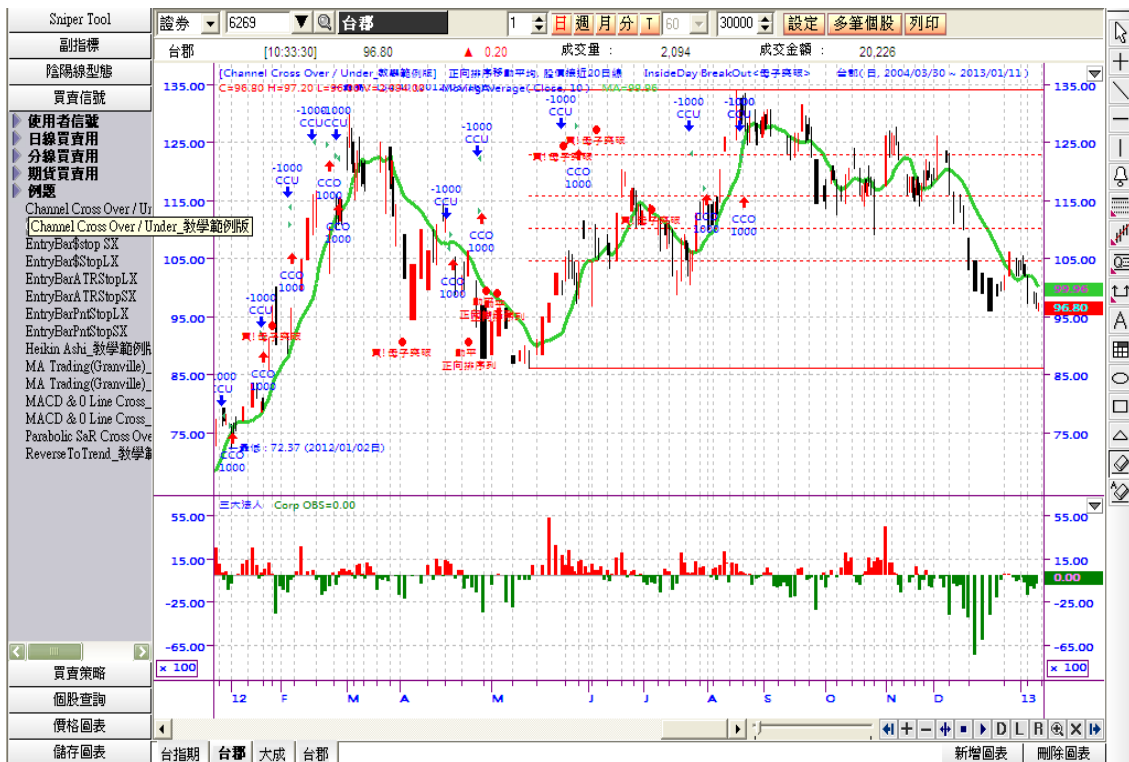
Sniper Tool
副指標
陰陽線型態
買賣信號
使用者信號
日線買賣用
分線買賣用
期貨買賣用
例題
Channel Cross Over / Un
Channel Cross Over / Under_教學範例版
EntryBar$stop SX
EntryBar$StopLX
EntryBarATRStopLX
EntryBarATRStopSX
EntryBarPntStopLX
EntryBarPntStopSX
Heikin Ashi_教學範例
MA Trading(Granville)_
MA Trading(Granville)_
MACD & 0 Line Cross_
MACD & 0 Line Cross_
Parabolic SaR Cross Ove
ReverseToTrend_教學範
買賣策略
個股查詢
價格圖表
儲存圖表

證券 6269 台郡 1 日 週 月 分 T 60 30000 設定 多筆個股 列印

台郡 [10:33:30] 96.80 ▲ 0.20 成交量 : 2,094 成交金額 : 20,226

[Channel Cross Over / Under_教學範例版] 正向排序移動平均, 股價接近20日線 InsideDay BreakOut<母子突破> 台郡( 日, 2004/03/30 ~ 2013/01/11 )
C=96.80 H=97.20 L=96.80 V=2,094.00 Moving Average( Close, 10 ) MA=99.96

135.00
125.00
115.00
105.00
95.00
85.00
75.00

-1000 CCU
CCO 1000
-1000 CCU
買! 母子突破
動平
正向排序利
最低: 72.37 (2012/01/02日)

99.96
96.80

三大法人 Corp OBS=0.00
55.00
15.00
-25.00
-65.00
0.00
x 100
x 100

12 F M A M J J A S O N D 13

D L R

台指期 台郡 大成 台郡
新增圖表 刪除圖表